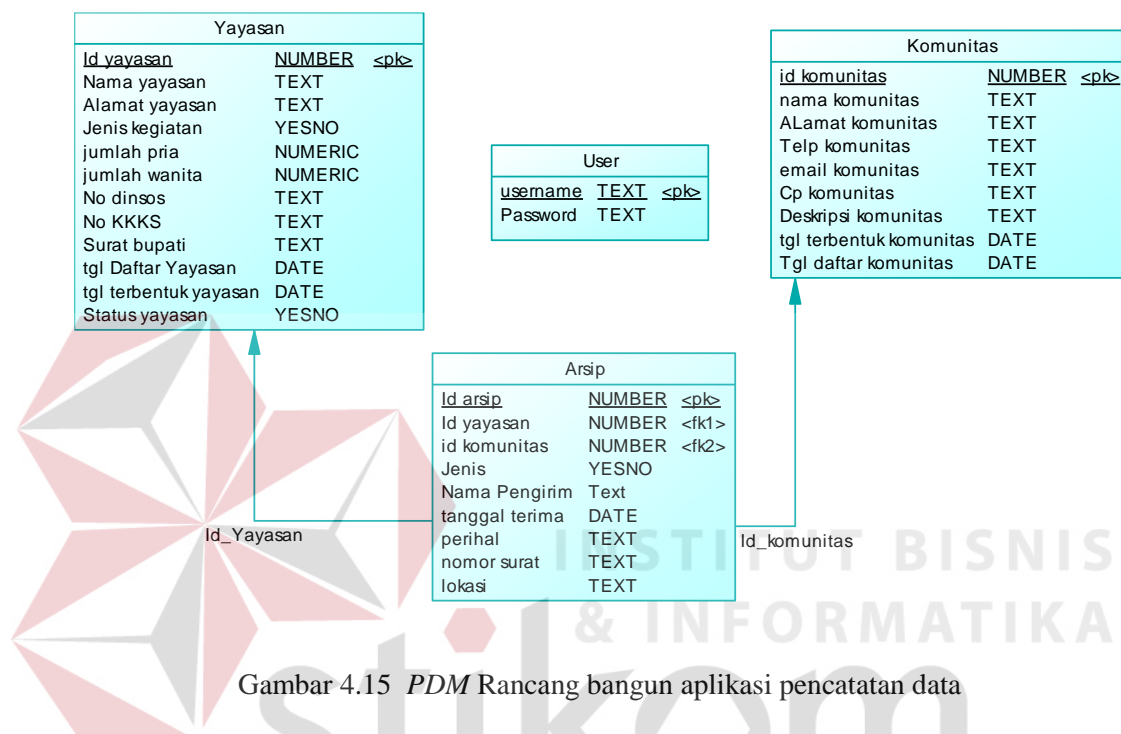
| Yayasan | | |
|---|---|---|
| Id yayasan | NUMBER | <pk> |
| Nama yayasan | TEXT | |
| Alamat yayasan | TEXT | |
| Jenis kegiatan | YESNO | |
| jumlah pria | NUMERIC | |
| jumlah wanita | NUMERIC | |
| No dinsos | TEXT | |
| No KKKS | TEXT | |
| Surat bupati | TEXT | |
| tgl Daftar Yayasan | DATE | |
| tgl terbentuk yayasan | DATE | |
| Status yayasan | YESNO | |

| User | | |
|---|---|---|
| username | TEXT | <pk> |
| Password | TEXT | |

| Komunitas | | |
|---|---|---|
| id komunitas | NUMBER | <pk> |
| nama komunitas | TEXT | |
| ALamat komunitas | TEXT | |
| Telp komunitas | TEXT | |
| email komunitas | TEXT | |
| Cp komunitas | TEXT | |
| Deskripsi komunitas | TEXT | |
| tgl terbentuk komunitas | DATE | |
| Tgl daftar komunitas | DATE | |

| Arsip | | |
|---|---|---|
| Id arsip | NUMBER | <pk> |
| Id yayasan | NUMBER | <fk1> |
| id komunitas | NUMBER | <fk2> |
| Jenis | YESNO | |
| Nama Pengirim | Text | |
| tanggal terima | DATE | |
| perihal | TEXT | |
| nomor surat | TEXT | |
| lokasi | TEXT | |

Id_Yayasan

Id_komunitas

INSTITUT BISNIS & INFORMATIKA

Gambar 4.15 *PDM* Rancang bangun aplikasi pencatatan data

stikom